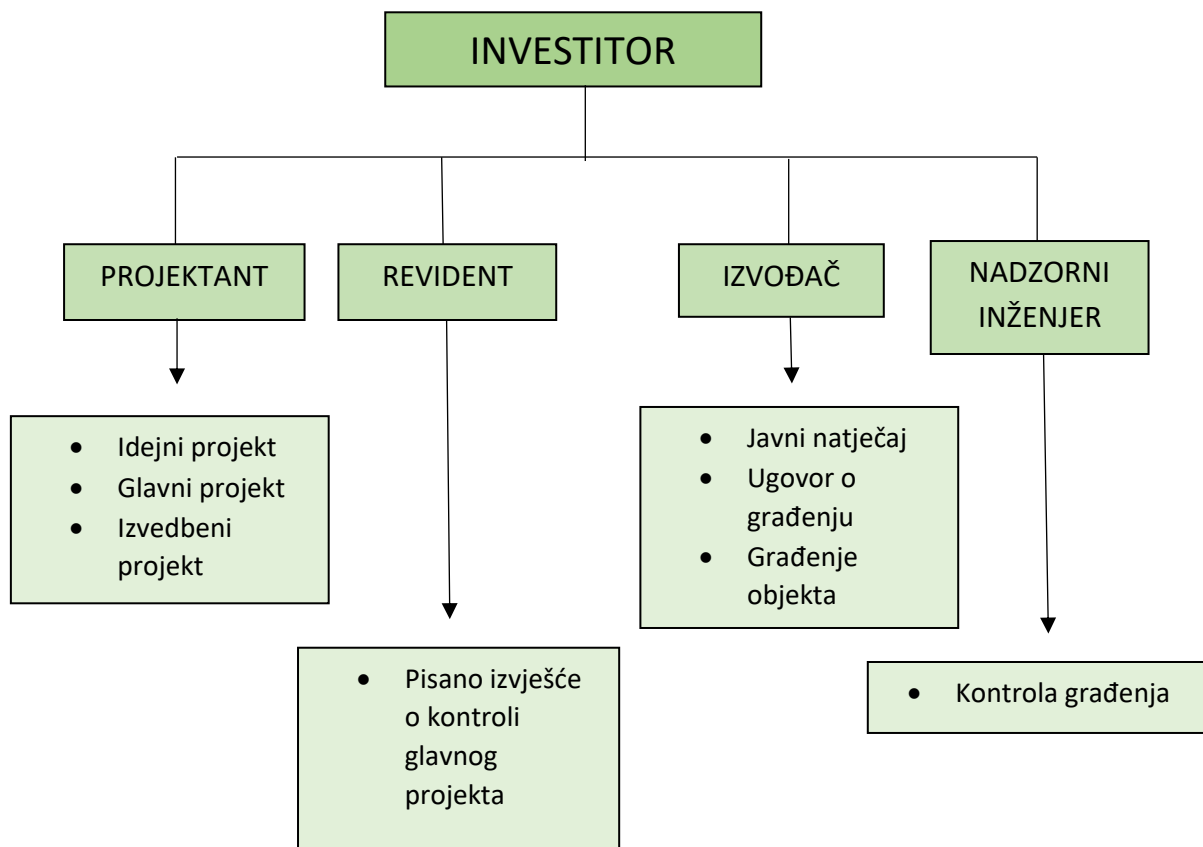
INVESTITOR

PROJEKTANT

REVIDENT

IZVOĐAČ

NADZORNI INŽENJER

- Idejni projekt
- Glavni projekt
- Izvedbeni projekt

- Javni natječaj
- Ugovor o građenju
- Građenje objekta

- Pisano izvješće o kontroli glavnog projekta

- Kontrola građenja